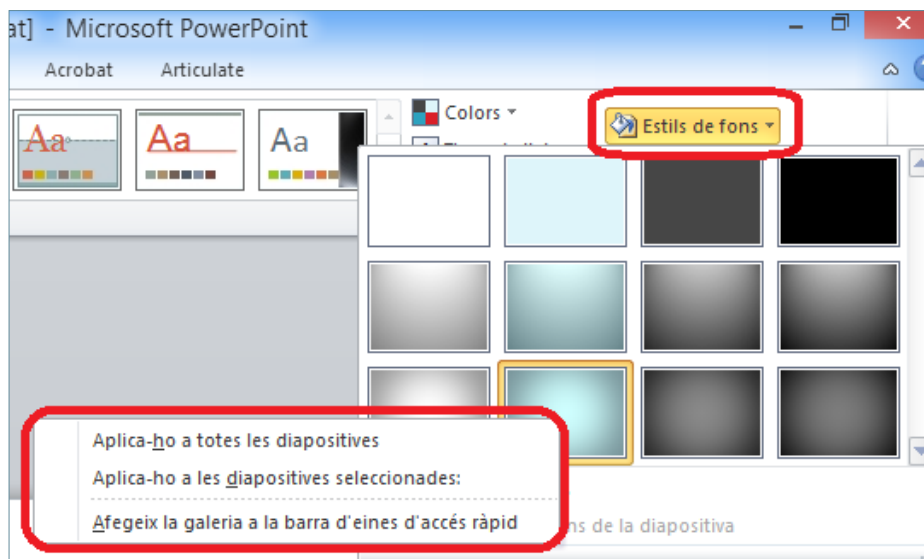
at] - Microsoft PowerPoint

Acrobat Articulate

Aa Aa Aa

Colors

Estils de fons

Aplica-ho a totes les diapositives

Aplica-ho a les diapositives seleccionades:

Afegeix la galeria a la barra d'eines d'accés ràpid

ns de la diapositiva